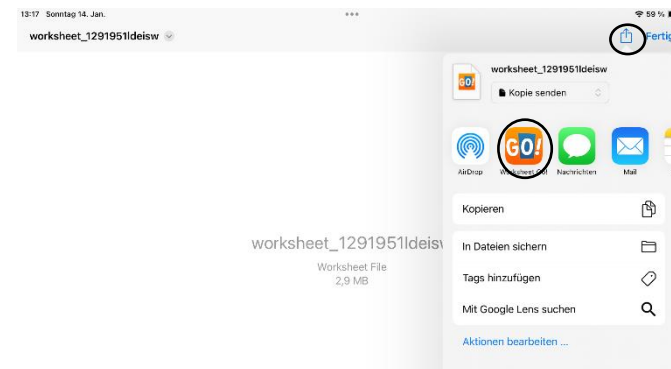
13:17 Sonntag 14. Jan.

59 %

worksheet_1291951ldeisw

Fertig

worksheet_1291951ldeisw

Kopie senden

GO!

AirDrop

Worksheet Go!

Nachrichten

Mail

Kopieren

In Dateien sichern

Tags hinzufügen

Mit Google Lens suchen

Aktionen bearbeiten ...

worksheet_1291951ldeisv

Worksheet File
2,9 MB